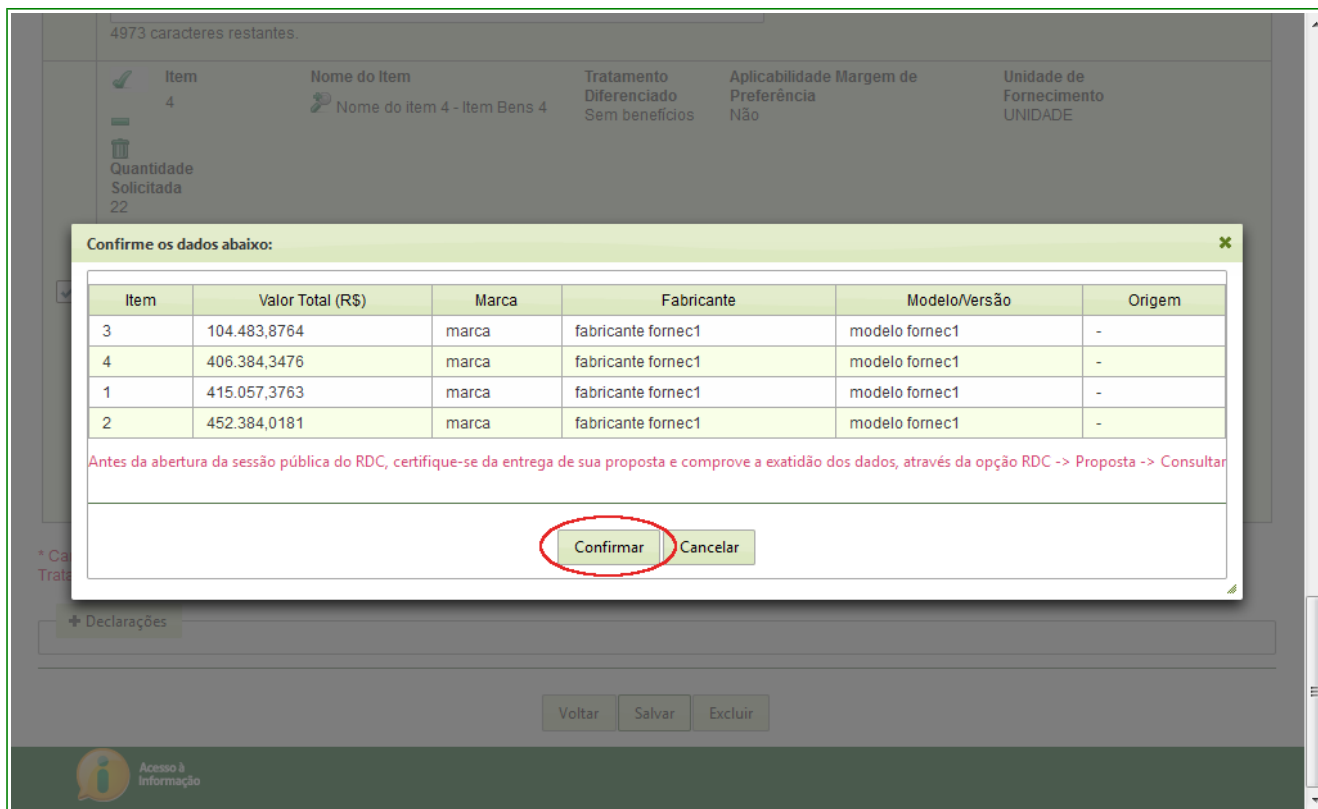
4973 caracteres restantes.

Item
4

Nome do Item
Nome do item 4 - Item Bens 4

Tratamento Diferenciado
Sem benefícios

Aplicabilidade Margem de Preferência
Não

Unidade de Fornecimento
UNIDADE

Quantidade Solicitada
22

Confirme os dados abaixo:

| Item | Valor Total (R$) | Marca | Fabricante | Modelo/Versão | Origem |
|---|---|---|---|---|---|
| 3 | 104.483,8764 | marca | fabricante fornec1 | modelo fornec1 | - |
| 4 | 406.384,3476 | marca | fabricante fornec1 | modelo fornec1 | - |
| 1 | 415.057,3763 | marca | fabricante fornec1 | modelo fornec1 | - |
| 2 | 452.384,0181 | marca | fabricante fornec1 | modelo fornec1 | - |

Antes da abertura da sessão pública do RDC, certifique-se da entrega de sua proposta e comprove a exatidão dos dados, através da opção RDC -> Proposta -> Consultar

Confirmar Cancelar

* Ca
Trata

+ Declarações

Voltar Salvar Excluir

Acesso à Informação